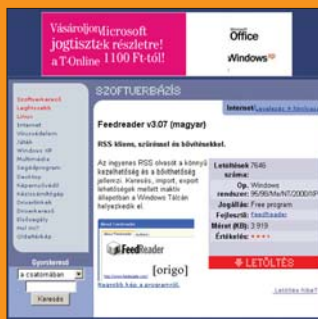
Vásároljon Microsoft jogtisztán részletre! a T-Online 1100 Ft-tól!

Microsoft Office

Windows

SZOFTVERBÁZIS

Internet Levelezés / Hírolvasó

Feedreader v3.07 (magyar)

RSS kliens, szűréssel és bővítésekkel.

Az ingyenes RSS olvasót a könnyű kezelhetőség és a bővíthetőség jellemzi. Keresés, import, export lehetőségek mellett maktiv állapotban a Windows Tálcán helyezkedik el.

FeedReader

[origo]

Letöltések száma: 7646

Op. rendszer: Windows 95/98/Me/NT/2000/XP

Jogtiszta: Free program

Fejlesztő: FeedReader

Méret (KB): 3 919

Értékelés:

LETÖLTÉS

Gyorskeresés

a csatornában

Keresés